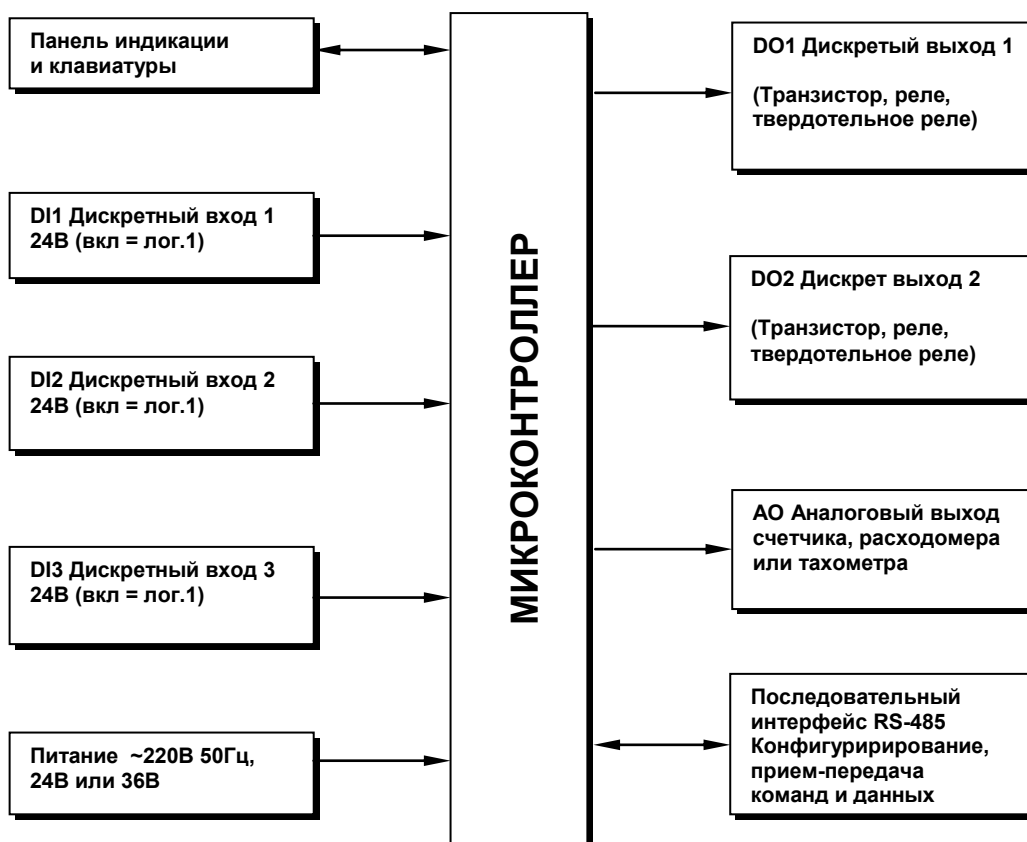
Панель индикации и клавиатуры

DI1 Дискретный вход 1
24В (вкл = лог.1)

DI2 Дискретный вход 2
24В (вкл = лог.1)

DI3 Дискретный вход 3
24В (вкл = лог.1)

Питание ~220В 50Гц,
24В или 36В

МИКРОКОНТРОЛЛЕР

DO1 Дискретый выход 1

(Транзистор, реле, твердотельное реле)

DO2 Дискрет выход 2

(Транзистор, реле, твердотельное реле)

АО Аналоговый выход счетчика, расходомера или тахометра

Последовательный интерфейс RS-485
Конфигуририрование, прием-передача команд и данных